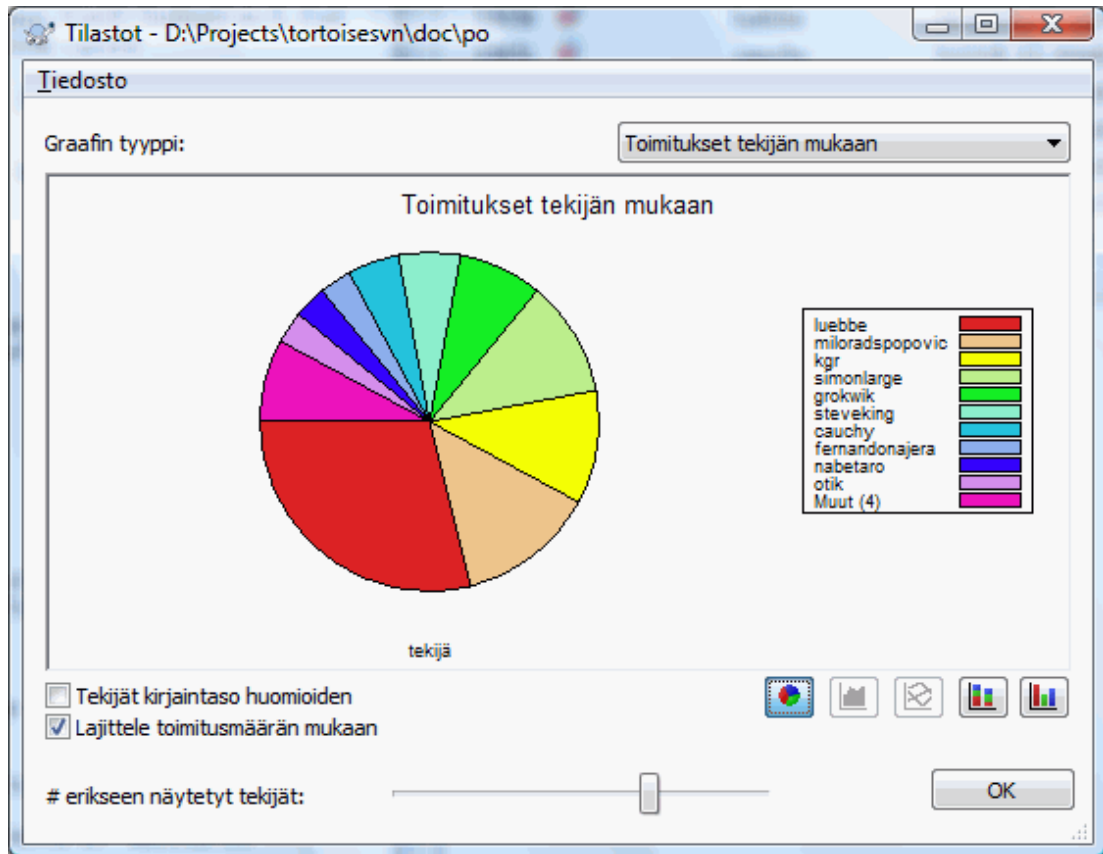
Tilastot - D:\Projects\tortoisesvn\doc\po

Tiedosto

Graafin tyyppi:

Toimitukset tekijän mukaan

Toimitukset tekijän mukaan

luebbe
miloradspopovic
kgr
simonlarge
grokwik
steveking
cauchy
fernandonajera
nabetaro
otik
Muut (4)

tekijä

Tekijät kirjaintaso huomioiden

Lajittele toimitusmäärän mukaan

# erikseen näytetyt tekijät:

OK